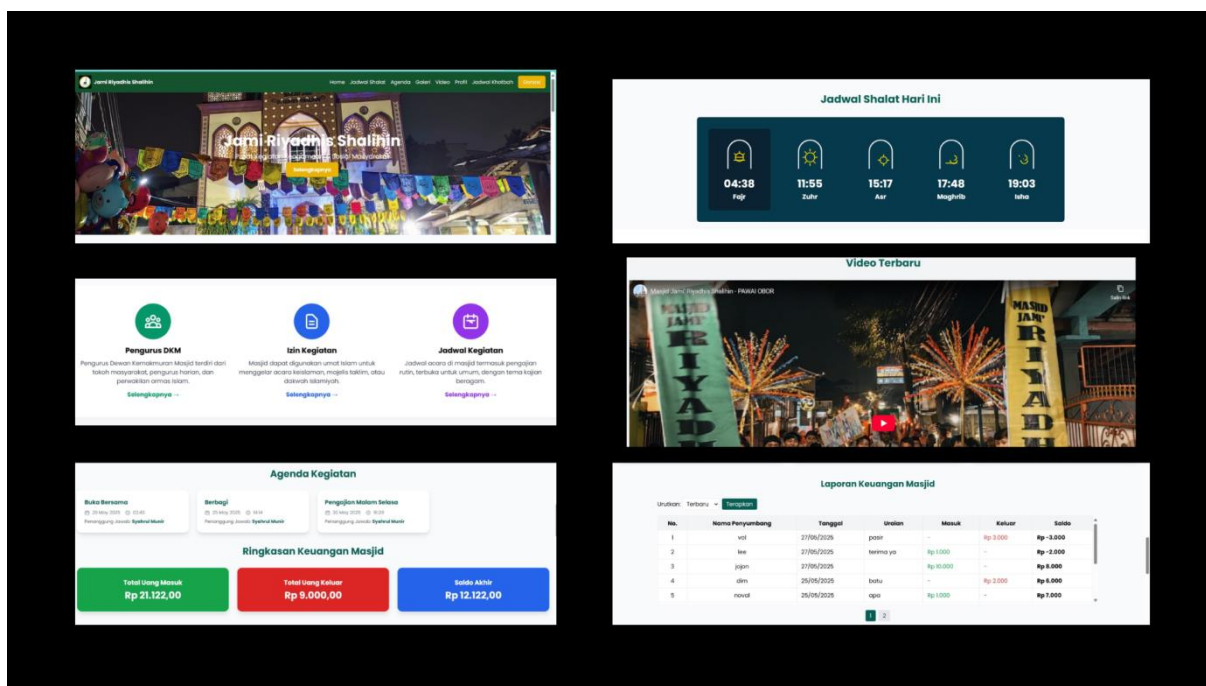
Jami Riyadhis Shalihin

Home Jadwal Shalat Agenda Galeri Video Profil Jadwal Khotbah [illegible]

Jami Riyadhis Shalihin

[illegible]

Selengkapnya

Jadwal Shalat Hari Ini

04:38
Fajr

11:55
Zuhr

15:17
Asr

17:48
Maghrib

19:03
Isha

Pengurus DKM

Pengurus Dewan Kemakmuran Masjid terdiri dari tokoh masyarakat, pengurus harian, dan perwakilan ormas islam.

Selengkapnya →

Izin Kegiatan

Masjid dapat digunakan umat islam untuk menggelar acara keislaman, majelis taklim, atau dakwah islamiyah.

Selengkapnya →

Jadwal Kegiatan

Jadwal acara di masjid termasuk pengajian rutin, terbuka untuk umum, dengan tema kajian beragam.

Selengkapnya →

Video Terbaru

Masjid Jami Riyadhis Shalihin - PAWAI OBOR

Salin link

MASJID JAMI RIYADH

Agenda Kegiatan

Buka Bersama
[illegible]
Penanggung Jawab: Syahrul Munir

Berbagi
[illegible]
Penanggung Jawab: Syahrul Munir

Pengajian Malam Selasa
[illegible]
Penanggung Jawab: Syahrul Munir

Ringkasan Keuangan Masjid

Total Uang Masuk
Rp 21.122,00

Total Uang Keluar
Rp 9.000,00

Saldo Akhir
Rp 12.122,00

Laporan Keuangan Masjid

Urutkan: Terbaru Terapkan

| No. | Nama Penyumbang | Tanggal | Uraian | Masuk | Keluar | Saldo |
|---|---|---|---|---|---|---|
| 1 | vol | 27/05/2025 | pasir | - | Rp 3.000 | Rp -3.000 |
| 2 | lee | 27/05/2025 | terima ya | Rp 1.000 | - | Rp -2.000 |
| 3 | jojon | 27/05/2025 | | Rp 10.000 | - | Rp 8.000 |
| 4 | dim | 25/05/2025 | batu | - | Rp 2.000 | Rp 6.000 |
| 5 | noval | 25/05/2025 | apa | Rp 1.000 | - | Rp 7.000 |

1 2